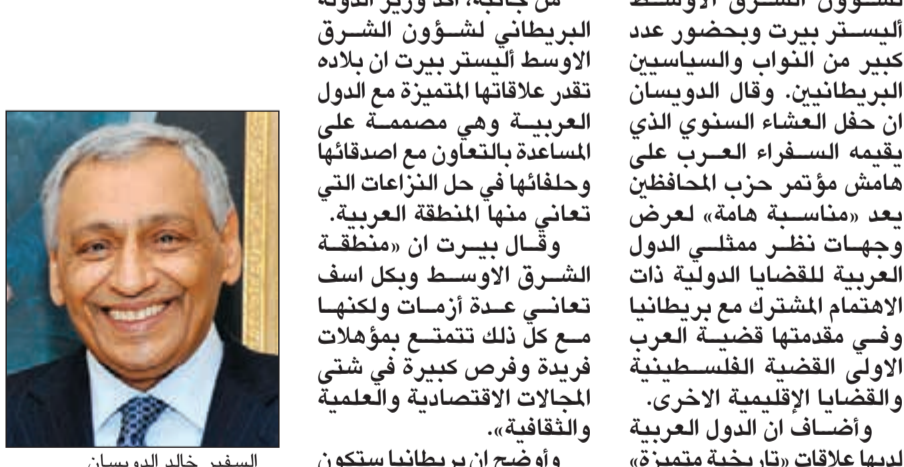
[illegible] الشرق الاوسط أليستر بيرت وبحضور عدد كبير من النواب والسياسيين البريطانيين. وقال الدويسان ان حفل العشاء السنوي الذي يقيمه السفراء العرب على هامش مؤتمر حزب المحافظين يعد «مناسبة هامة» لعرض وجهات نظر ممثلي الدول العربية للقضايا الدولية ذات الاهتمام المشترك مع بريطانيا وفي مقدمتها قضية العرب الاولى القضية الفلسطينية والقضايا الإقليمية الاخرى.

وأضاف ان الدول العربية لديها علاقات «تاريخية متميزة»

من جانبه، أكد وزير الدولة البريطاني لشؤون الشرق الاوسط أليستر بيرت ان بلاده تقدر علاقاتها المتميزة مع الدول العربية وهي مصممة على المساعدة بالتعاون مع اصدقائها وحلفائها في حل النزاعات التي تعاني منها المنطقة العربية.

وقال بيرت ان «منطقة الشرق الاوسط وبكل اسف تعاني عدة أزمات ولكنها مع كل ذلك تتمتع بمؤهلات فريدة وفرص كبيرة في شتى المجالات الاقتصادية والعلمية والثقافية».

وأوضح ان بريطانيا ستكون

السفير خالد الدويسان